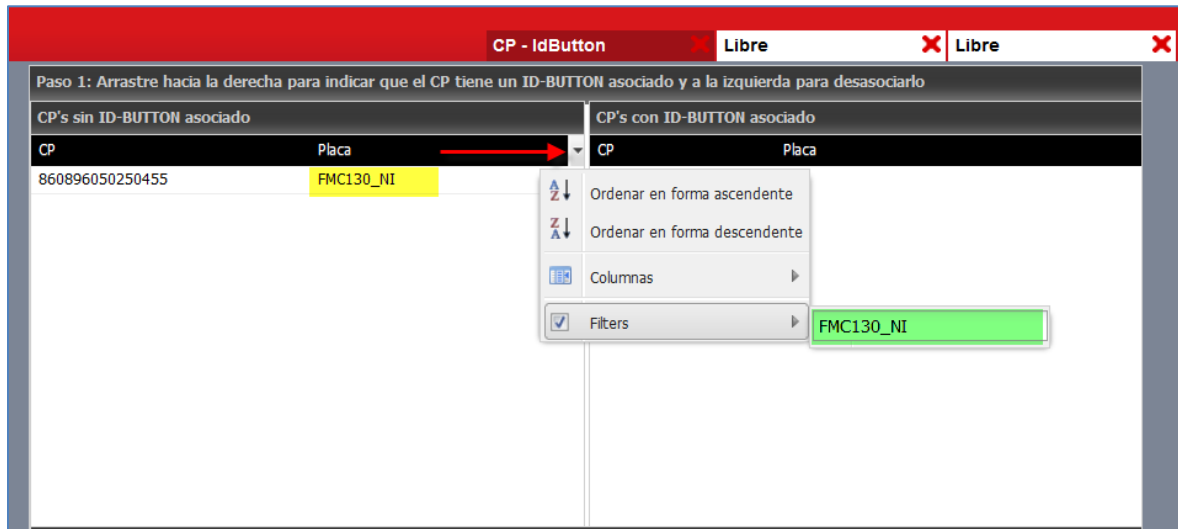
CP - IdButton
Libre
Libre

Paso 1: Arrastre hacia la derecha para indicar que el CP tiene un ID-BUTTON asociado y a la izquierda para desasociarlo

CP's sin ID-BUTTON asociado

| CP | Placa |
|---|---|
| 860896050250455 | FMC130_NI |

CP's con ID-BUTTON asociado

| CP | Placa |
|---|---|

Ordenar en forma ascendente
Ordenar en forma descendente
Columnas
Filters
FMC130_NI